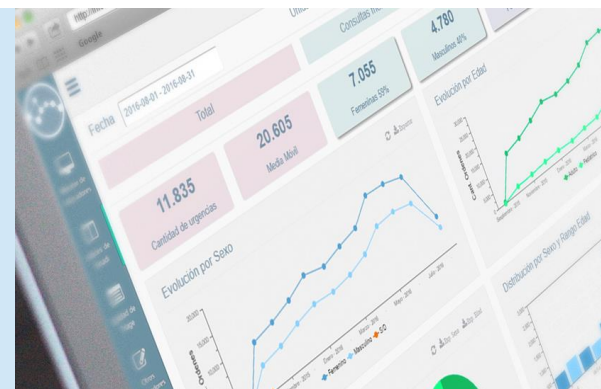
http://

Google

Fecha 2016-08-01 - 2016-08-31

Total

Consultas

4.780

Masculino 40%

7.055

Femenino 59%

20.605

Media Móvil

11.835

Cantidad de urgencias

Evolución por Sexo

Evolución por Edad

Distribución por Sexo y Rango Edad

Femenino

Masculino

S/D

Adulto

Cant. Ordenes

Ordenes